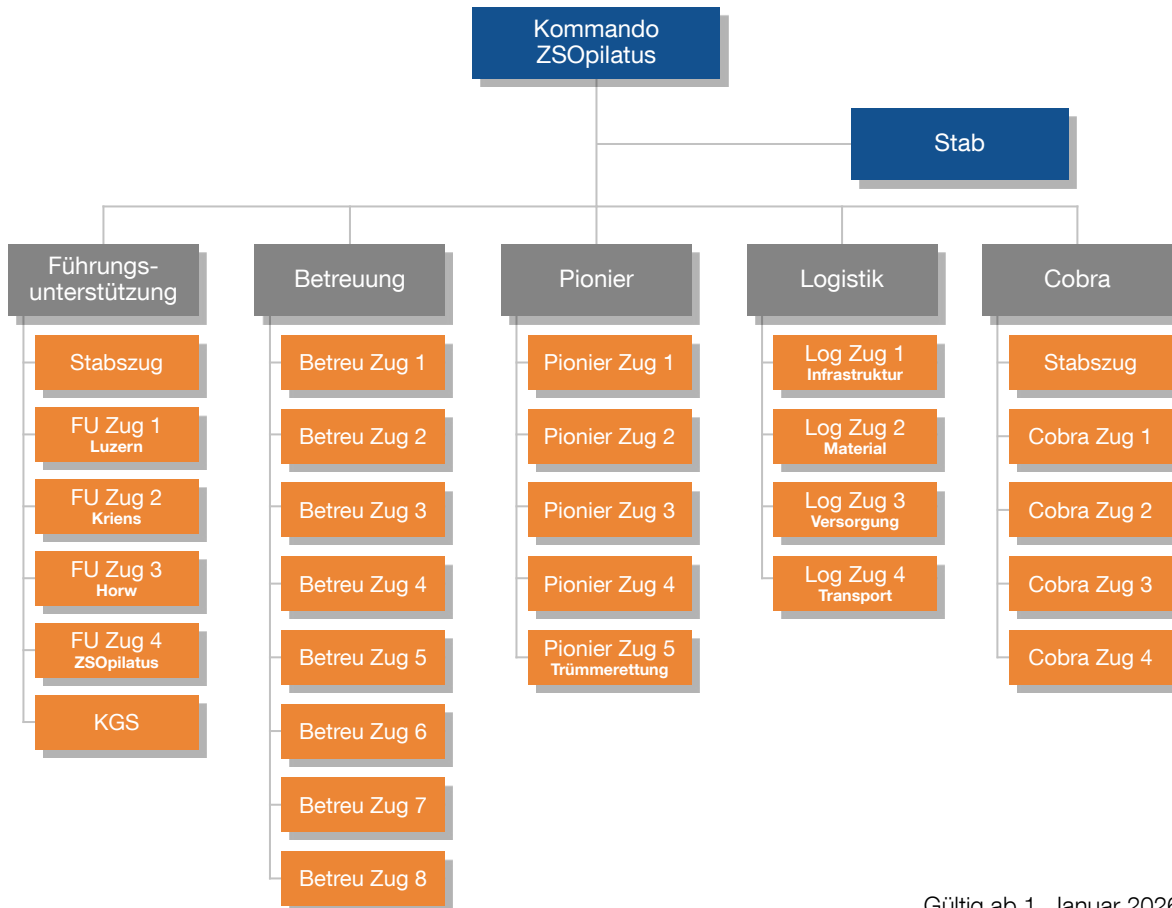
Kommando ZSOpilatus

Stab

Führungsunterstützung

Stabszug

FU Zug 1
Luzern

FU Zug 2
Kriens

FU Zug 3
Horw

FU Zug 4
ZSOpilatus

KGS

Betreuung

Betreu Zug 1

Betreu Zug 2

Betreu Zug 3

Betreu Zug 4

Betreu Zug 5

Betreu Zug 6

Betreu Zug 7

Betreu Zug 8

Pionier

Pionier Zug 1

Pionier Zug 2

Pionier Zug 3

Pionier Zug 4

Pionier Zug 5
Trümmerettung

Logistik

Log Zug 1
Infrastruktur

Log Zug 2
Material

Log Zug 3
Versorgung

Log Zug 4
Transport

Cobra

Stabszug

Cobra Zug 1

Cobra Zug 2

Cobra Zug 3

Cobra Zug 4

Gültig ab 1. Januar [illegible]